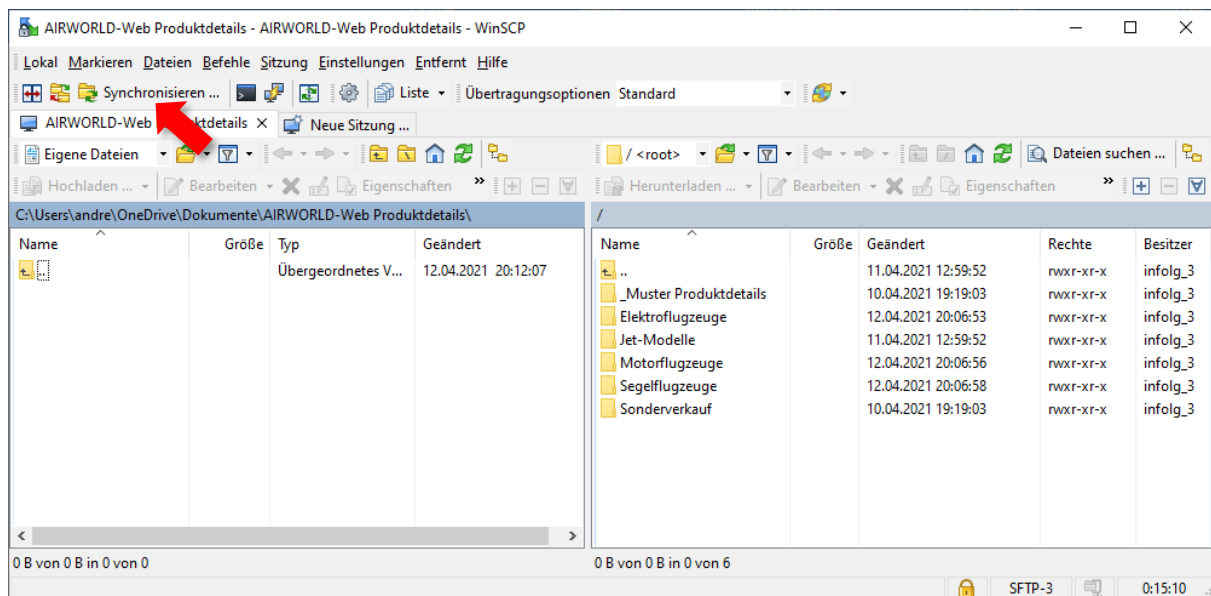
AIRWORLD-Web Produktdetails - AIRWORLD-Web Produktdetails - WinSCP

Lokal Markieren Dateien Befehle Sitzung Einstellungen Entfernt Hilfe

Synchronisieren ... Liste Übertragungsoptionen Standard

AIRWORLD-Web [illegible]ktdetails × Neue Sitzung ...

Eigene Dateien

Hochladen ... Bearbeiten Eigenschaften

C:\Users\andre\OneDrive\Dokumente\AIRWORLD-Web Produktdetails\

| Name | Größe | Typ | Geändert |
|---|---|---|---|
| .. | | Übergeordnetes V... | 12.04.2021 20:12:07 |

0 B von 0 B in 0 von 0

/ <root>

Dateien suchen ...

Herunterladen ... Bearbeiten Eigenschaften

/

| Name | Größe | Geändert | Rechte | Besitzer |
|---|---|---|---|---|
| .. | | 11.04.2021 12:59:52 | rwxr-xr-x | infolg_3 |
| _Muster Produktdetails | | 10.04.2021 19:19:03 | rwxr-xr-x | infolg_3 |
| Elektroflugzeuge | | 12.04.2021 20:06:53 | rwxr-xr-x | infolg_3 |
| Jet-Modelle | | 11.04.2021 12:59:52 | rwxr-xr-x | infolg_3 |
| Motorflugzeuge | | 12.04.2021 20:06:56 | rwxr-xr-x | infolg_3 |
| Segelflugzeuge | | 12.04.2021 20:06:58 | rwxr-xr-x | infolg_3 |
| Sonderverkauf | | 10.04.2021 19:19:03 | rwxr-xr-x | infolg_3 |

0 B von 0 B in 0 von 6

SFTP-3 0:15:10